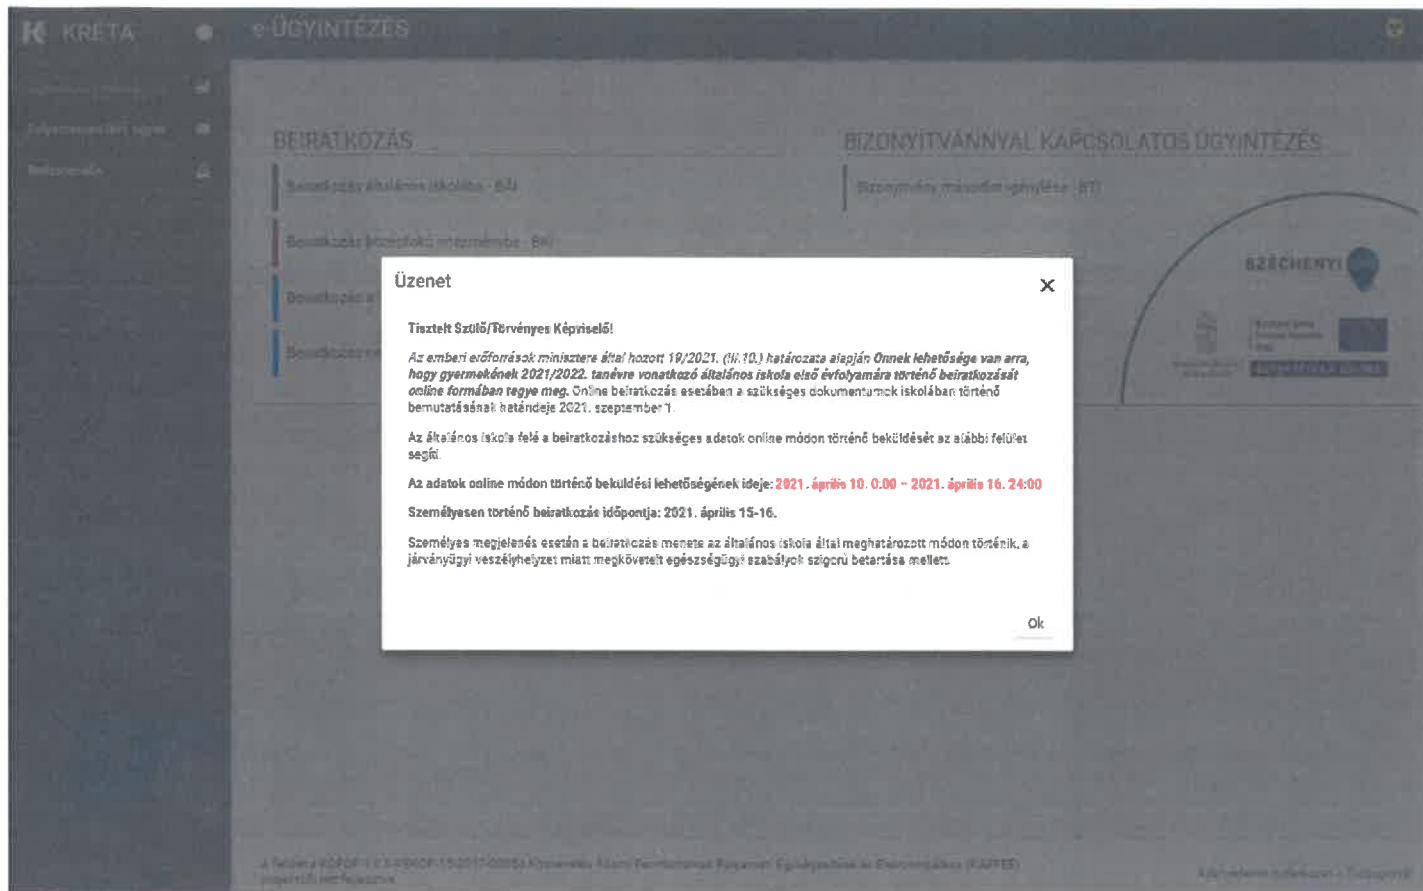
KRÉTA

e-ÜGYINTÉZÉS

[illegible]

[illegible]

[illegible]

BEIRATKOZÁS

Beiratkozás általános iskolába - BÁI

Beiratkozás középfokú intézménybe - BKI

Beiratkozás a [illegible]

Beiratkozás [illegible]

BIZONYÍTVÁNNYAL KAPCSOLATOS ÜGYINTÉZÉS

Bizonyítvány másodlat igénylése - BT

SZÉCHENYI

Üzenet

Tisztelt Szülő/Törvényes Képviselő!

Az emberi erőforrások minisztere által hozott 19/2021. (III.10.) határozata alapján Önnek lehetősége van arra, hogy gyermekének 2021/2022. tanévre vonatkozó általános iskola első évfolyamára történő beiratkozását online formában tegye meg. Online beiratkozás esetében a szükséges dokumentumok iskolában történő bemutatásának határideje 2021. szeptember 1.

Az általános iskola felé a beiratkozáshoz szükséges adatok online módon történő beküldését az alábbi felület segíti.

Az adatok online módon történő beküldési lehetőségének ideje: 2021. április 10. 0:00 – 2021. április 16. 24:00

Személyesen történő beiratkozás időpontja: 2021. április 15-16.

Személyes megjelenés esetén a beiratkozás menete az általános iskola által meghatározott módon történik, a járványügyi veszélyhelyzet miatt megkövetelt egészségügyi szabályok szigorú betartása mellett.

Ok

A felületet KOFOP-1.0.0-VEKOP-15-2017-00050 Köznevelési Állami Fenntartói Rugalmas Egységesítése és Elektronizálása (KAFFEE) projektből került fejlesztésre.

Adatvédelmi tájékoztató - Támogatás